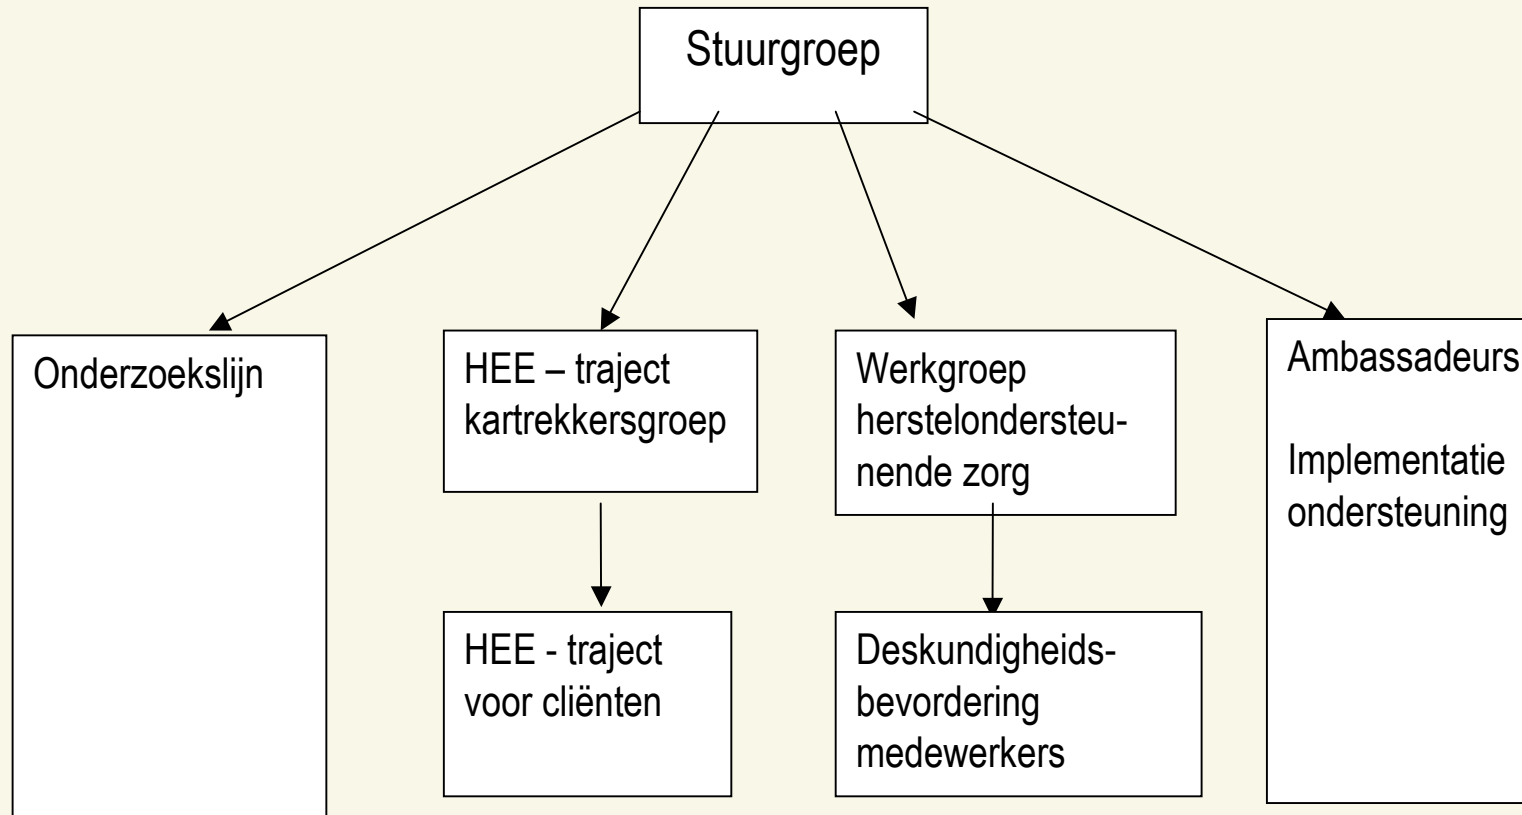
Stuurgroep

Onderzoekslijn

HEE – traject kartrekkersgroep

HEE - traject voor cliënten

Werkgroep herstelondersteunende zorg

Deskundigheids-bevordering medewerkers

Ambassadeurs

Implementatie ondersteuning